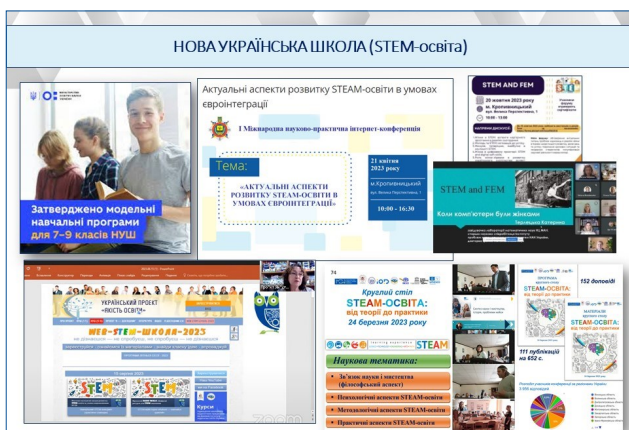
НОВА УКРАЇНСЬКА ШКОЛА (STEM-освіта)

Затверджено модельні навчальні програми для 7–9 класів НУШ

Актуальні аспекти розвитку STEAM-освіти в умовах євроінтеграції

І Міжнародна науково-практична інтернет-конференція

Тема:

«АКТУАЛЬНІ АСПЕКТИ РОЗВИТКУ STEAM-ОСВІТИ В УМОВАХ ЄВРОІНТЕГРАЦІЇ»

21 квітня 2023 року

м.Кропивницький

10:00 - 16:30

STEM AND FEM

20 жовтня 2023 року

м. Кропивницький

STEM and FEM

Коли комп'ютери були жінками

УКРАЇНСЬКИЙ ПРОЕКТ «ЮНІСТЬ ОСВІТИ»

WEB-STEM-ШКОЛА-2023

STEM

Курси

Круглий стіл

STEAM-ОСВІТА: від теорії до практики

24 березня 2023 року

STEAM

Наукова тематика:

Зв'язок науки і мистецтва (філософський аспект)

Психологічні аспекти STEAM-освіти

Методологічні аспекти STEAM-освіти

Практичні аспекти STEAM-освіта

152 доповіді

111 публікацій на 652 с.

zoom